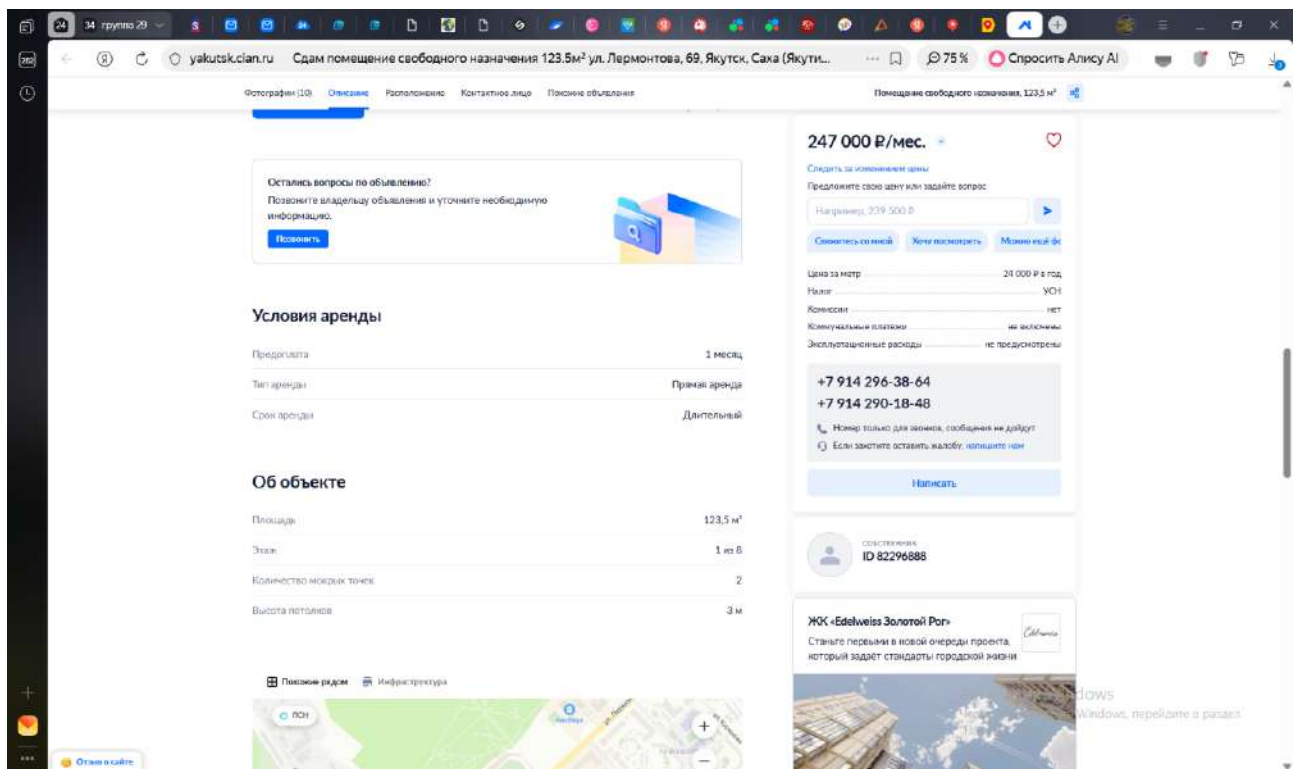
24 34 группа 29

yakutsk.cian.ru Сдам помещение свободного назначения 123.5м² ул. Лермонтова, 69, Якутск, Саха (Якути... 75% Спросить Алису AI

Фотографии (10) Описание Расположение Контактное лицо Похожие объявления

Помещение свободного назначения, 123,5 м²

Остались вопросы по объявлению?

Позвоните владельцу объявления и уточните необходимую информацию.

Позвонить

Условия аренды

| | |
|---|---|
| Предоплата | 1 месяц |
| Тип аренды | Прямая аренда |
| Срок аренды | Длительный |

Об объекте

| | |
|---|---|
| Площадь | 123,5 м² |
| Этаж | 1 из 8 |
| Количество мокрых точек | 2 |
| Высота потолков | 3 м |

Похожие рядом Инфраструктура

ПСН

247 000 ₽/мес.

Следить за изменением цены

Предложите свою цену или задайте вопрос

Например, 239 500 ₽

Свяжитесь со мной Хочу посмотреть Можно ещё фо

| | |
|---|---|
| Цена за метр | 24 000 ₽ в год |
| Налог | УСН |
| Комиссии | нет |
| Коммунальные платежи | не включены |
| Эксплуатационные расходы | не предусмотрены |

+7 914 296-38-64
+7 914 290-18-48

Номер только для звонков, сообщения не дойдут

Если захотите оставить жалобу, напишите нам

Написать

СОБСТВЕННИК
ID 82296888

ЖК «Edelweiss Золотой Рог»

Станьте первыми в новой очереди проекта, который задает стандарты городской жизни

Edelweiss

dows
Windows, перейдите в раздел

Отзыв о сайте